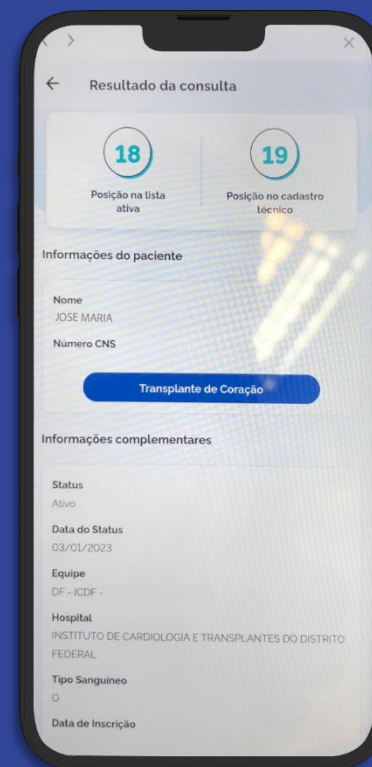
Resultado da consulta

18
Posição na lista ativa

19
Posição no cadastro técnico

Informações do paciente

Nome
JOSE MARIA

Número CNS

Transplante de Coração

Informações complementares

Status
Ativo

Data do Status
03/01/2023

Equipe
DF - ICDF -

Hospital
INSTITUTO DE CARDIOLOGIA E TRANSPLANTES DO DISTRITO FEDERAL

Tipo Sanguíneo
O

Data de Inscrição